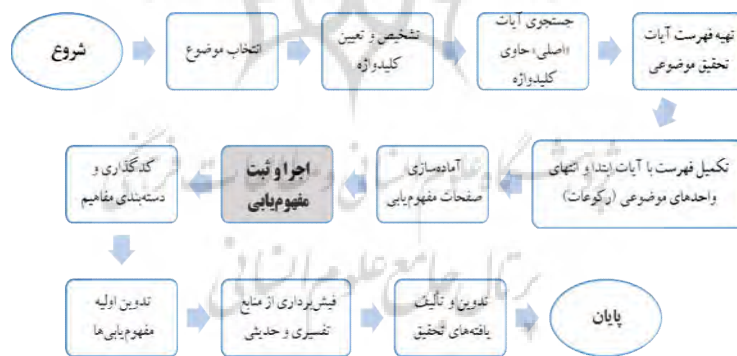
شروع

انتخاب موضوع

تشخیص و تعیین کلیدواژه

جستجوی آیات اصلی حاوی کلیدواژه

تهیه فهرست آیات تحقیق موضوعی

تکمیل فهرست با آیات ابتدا و انتهای واحدهای موضوعی (رکوعات)

آماده‌سازی صفحات مفهوم‌یابی

اجرا و ثبت مفهوم‌یابی

کدگذاری و دسته‌بندی مفاهیم

تدوین اولیه مفهوم‌یابی‌ها

فیش‌برداری از منابع تفسیری و حدیثی

تدوین و تألیف یافته‌های تحقیق

پایان